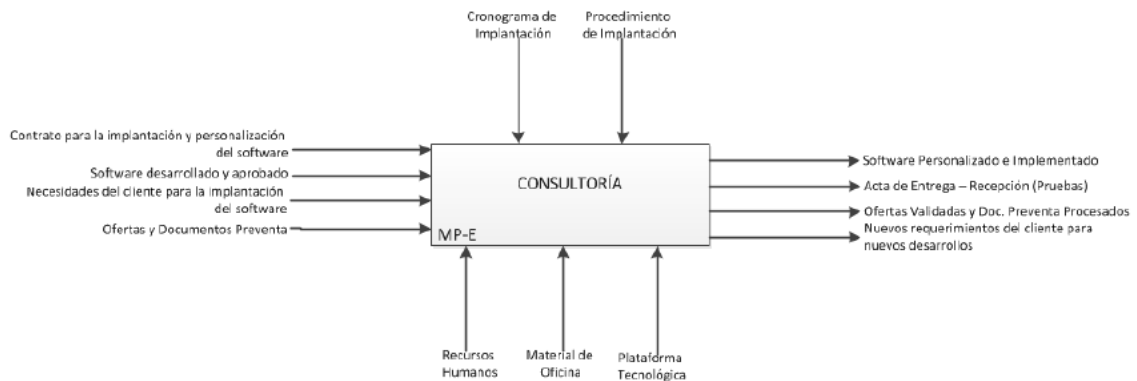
Cronograma de Implantación

Procedimiento de Implantación

Contrato para la implantación y personalización del software

Software desarrollado y aprobado

Necesidades del cliente para la implantación del software

Ofertas y Documentos Preventa

CONSULTORÍA

MP-E

Software Personalizado e Implementado

Acta de Entrega – Recepción (Pruebas)

Ofertas Validadas y Doc. Preventa Procesados

Nuevos requerimientos del cliente para nuevos desarrollos

Recursos Humanos

Material de Oficina

Plataforma Tecnológica